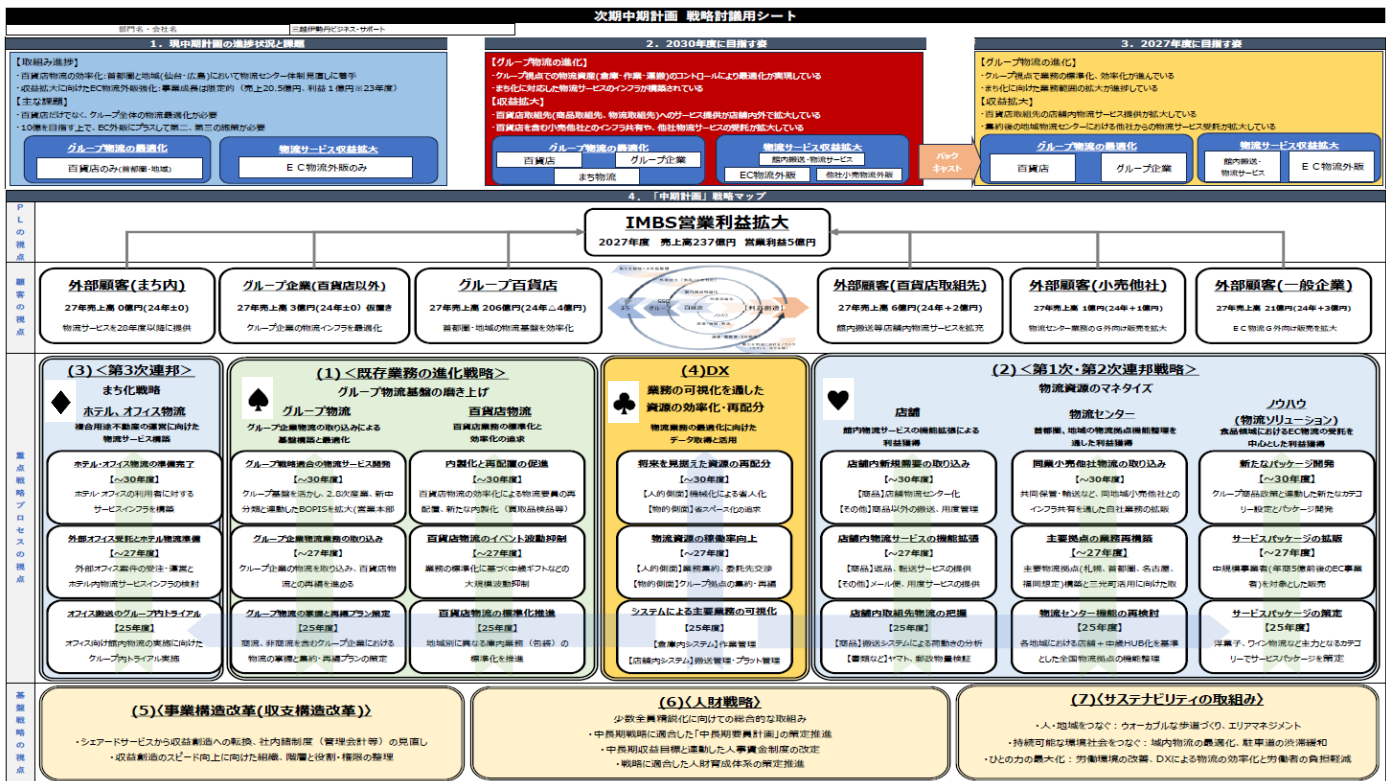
次期中期計画 戦略討議用シート

部門名・会社名 | 三越伊勢丹ビジネス・サポート

1. 現中期計画の進捗状況と課題

【取組み進捗】
・百貨店物流の効率化：首都圏と地域（仙台・広島）において物流センター体制見直しに着手
・収益拡大に向けたEC物流外販強化：事業成長は限定的（売上20.5億円、利益1億円※23年度）
【主な課題】
・百貨店だけでなく、グループ全体の物流最適化が必要
・10億を目指す上で、EC外販にプラスして第二、第三の柱構築が必要

グループ物流の最適化
百貨店のみ（首都圏・地域）

物流サービス収益拡大
ＥＣ物流外販のみ

2. 2030年度に目指す姿

【グループ物流の進化】
・グループ視点での物流資産（倉庫・作業・運搬）のコントロールにより最適化が実現している
・まち化に対応した物流サービスのインフラが構築されている
【収益拡大】
・百貨店取組先（商品取組先、物流取組先）へのサービス提供が店舗内外で拡大している
・百貨店を含む小売他社とのインフラ共有や、他社物流サービスの受託が拡大している

グループ物流の最適化
百貨店 グループ企業
まち物流

物流サービス収益拡大
館内搬送・物流サービス
EC物流外販 他社小売物流外販

バックキャスト

3. 2027年度に目指す姿

【グループ物流の進化】
・グループ視点で業務の標準化、効率化が進んでいる
・まち化に向けた業務範囲の拡大が進捗している
【収益拡大】
・百貨店取組先の店舗内物流サービス提供が拡大している
・集約後の地域物流センターにおける他社からの物流サービス受託が拡大している

グループ物流の最適化
百貨店 グループ企業

物流サービス収益拡大
館内搬送・物流サービス ＥＣ物流外販

4. 「中期計画」戦略マップ

PLの視点

IMBS営業利益拡大
2027年度 売上高237億円 営業利益5億円

顧客の視点

外部顧客(まち内)
27年売上高 0億円(24年±0)
物流サービスを28年度以降に提供

グループ企業(百貨店以外)
27年売上高 3億円(24年±0) 仮置き
グループ企業の物流インフラを最適化

グループ百貨店
27年売上高 206億円(24年△4億円)
首都圏・地域の物流基盤を効率化

外部顧客(百貨店取組先)
27年売上高 6億円(24年＋2億円)
館内搬送等店舗内物流サービスを拡充

外部顧客(小売他社)
27年売上高 1億円(24年＋1億円)
物流センター業務のG外向け販売を拡大

外部顧客(一般企業)
27年売上高 21億円(24年＋3億円)
ＥＣ物流G外向け販売を拡大

重点戦略プロセスの視点

(3)＜第3次連邦＞
まち化戦略
ホテル、オフィス物流
複合用途不動産の運営に向けた物流サービス構築

ホテル・オフィス物流の準備完了
【～30年度】
ホテル・オフィスの利用者に対するサービスインフラを構築

外部オフィス受託とホテル物流準備
【～27年度】
外部オフィス案件の受注・導入と
ホテル内物流サービスインフラの検討

オフィス搬送のグループ内トライアル
【25年度】
オフィス向け館内物流の実施に向けたグループ内トライアル実施

(1)＜既存業務の進化戦略＞
グループ物流基盤の磨き上げ
グループ物流
グループ全体物流の取り込みによる基盤構築と最適化
百貨店物流
百貨店業務の標準化と効率化の追求

グループ戦略適合の物流サービス開発
【～30年度】
グループ基盤を活かし、2.0次産業、新中分類と連動したBOPISを拡大(営業本部

グループ企業物流業務の取り込み
【～27年度】
グループ企業の物流を取り込み、百貨店物流との再編を進める

グループ物流の掌握と再編プラン策定
【25年度】
商流、非商流を含むグループ企業における物流の掌握と集約・再編プランの策定

内製化と再配置の促進
【～30年度】
百貨店物流の効率化による物流要員の再配置、新たな内製化（買取品検品等）

百貨店物流のイベント波動抑制
【～27年度】
業務の標準化に基づく中元歳暮ギフトなどの大規模波動抑制

百貨店物流の標準化推進
【25年度】
地域別に異なる庫内業務（包装）の標準化を推進

(4)DX
業務の可視化を通した資源の効率化・再配分
物流業務の最適化に向けたデータ取得と活用

将来を見据えた資源の再配分
【～30年度】
【人的側面】機械化による省人化
【物的側面】省スペース化の追求

物流資源の稼働率向上
【～27年度】
【人的側面】業務集約、委託先交渉
【物的側面】グループ拠点の集約・再編

システムによる主要業務の可視化
【25年度】
【倉庫内システム】作業管理
【店舗内システム】搬送管理・プラット管理

(2)＜第1次・第2次連邦戦略＞
物流資源のマネタイズ
店舗
館内物流サービスの機能拡張による利益獲得
物流センター
首都圏、地域の物流拠点機能整理を通した利益獲得
ノウハウ（物流ソリューション）
食品領域におけるEC物流の受託を中心とした利益獲得

店舗内新規需要の取り込み
【～30年度】
【商品】店舗物流センター化
【その他】商品以外の搬送、用度管理

店舗内物流サービスの機能拡張
【～27年度】
【商品】返品、転送サービスの提供
【その他】メール便、用度サービスの提供

店舗内取組先物流の把握
【25年度】
【商品】搬送システムによる荷動きの分析
【書類など】ヤマト、郵政物量検証

同業小売他社物流の取り込み
【～30年度】
共同保管・輸送など、同地域小売他社との
インフラ共有を通じた自社業務の拡販

主要拠点の業務再構築
【～27年度】
主要物流拠点(札幌、首都圏、名古屋、福岡想定)構築と三光町活用に向けた取

物流センター機能の再検討
【25年度】
各地域における店舗＋中継HUB化を基準とした全国物流拠点の機能整理

新たなパッケージ開発
【～30年度】
グループ商品政策と連動した新たなカテゴリー設定とパッケージ開発

サービスパッケージの拡販
【～27年度】
中規模事業者(年間5億前後のEC事業者)を対象とした販売

サービスパッケージの策定
【25年度】
洋菓子、ワイン物流など主力となるカテゴリーでサービスパッケージを策定

基盤戦略の視点

(5)＜事業構造改革(収支構造改革)＞
・シェアードサービスから収益創造への転換、社内勘定制度（管理会計等）の見直し
・収益創造のスピード向上に向けた組織、階層と役割・権限の整理

(6)＜人財戦略＞
少数全員精鋭化に向けての総合的な取組み
・中長期戦略に適合した「中長期要員計画」の策定推進
・中長期収益目標と連動した人事賃金制度の改定
・戦略に適合した人財育成体系の策定推進

(7)＜サステナビリティの取組み＞
・人・地域をつなぐ：ウォーカブルな歩道づくり、エリアマネジメント
・持続可能な環境社会をつなぐ：域内物流の最適化、駐車道の渋滞緩和
・ひとの力の最大化：労働環境の改善、DXによる物流の効率化と労働者の負担軽減